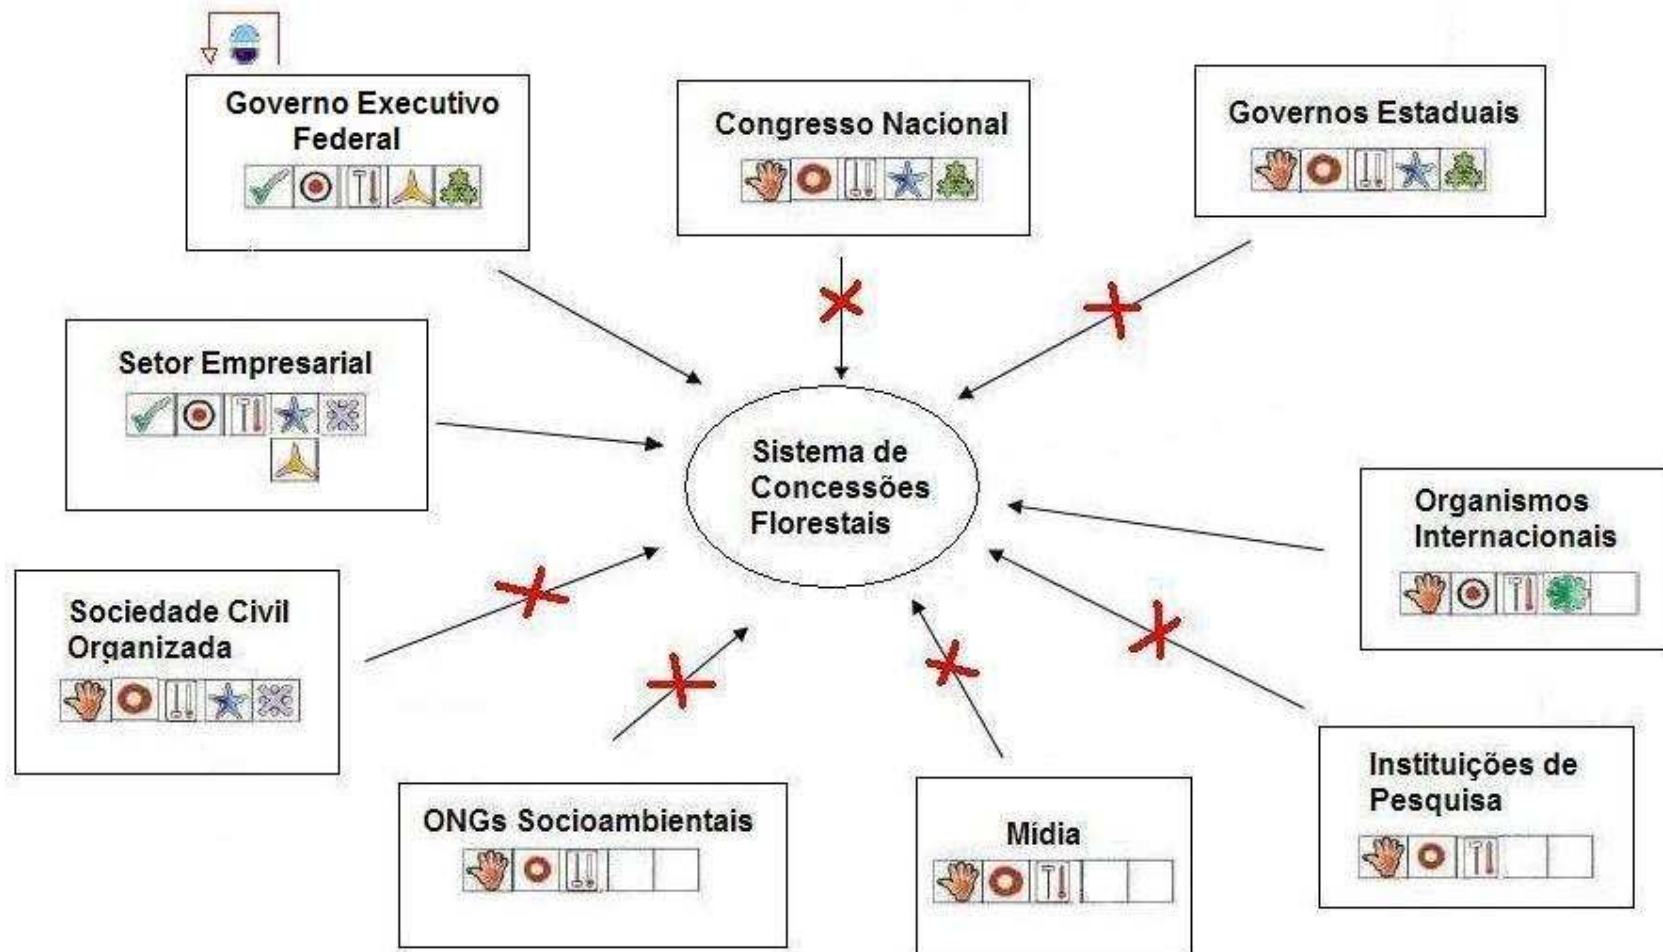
Governo Executivo Federal

Congresso Nacional

Governos Estaduais

Setor Empresarial

Sistema de Concessões Florestais

Organismos Internacionais

Sociedade Civil Organizada

ONGs Socioambientais

Mídia

Instituições de Pesquisa